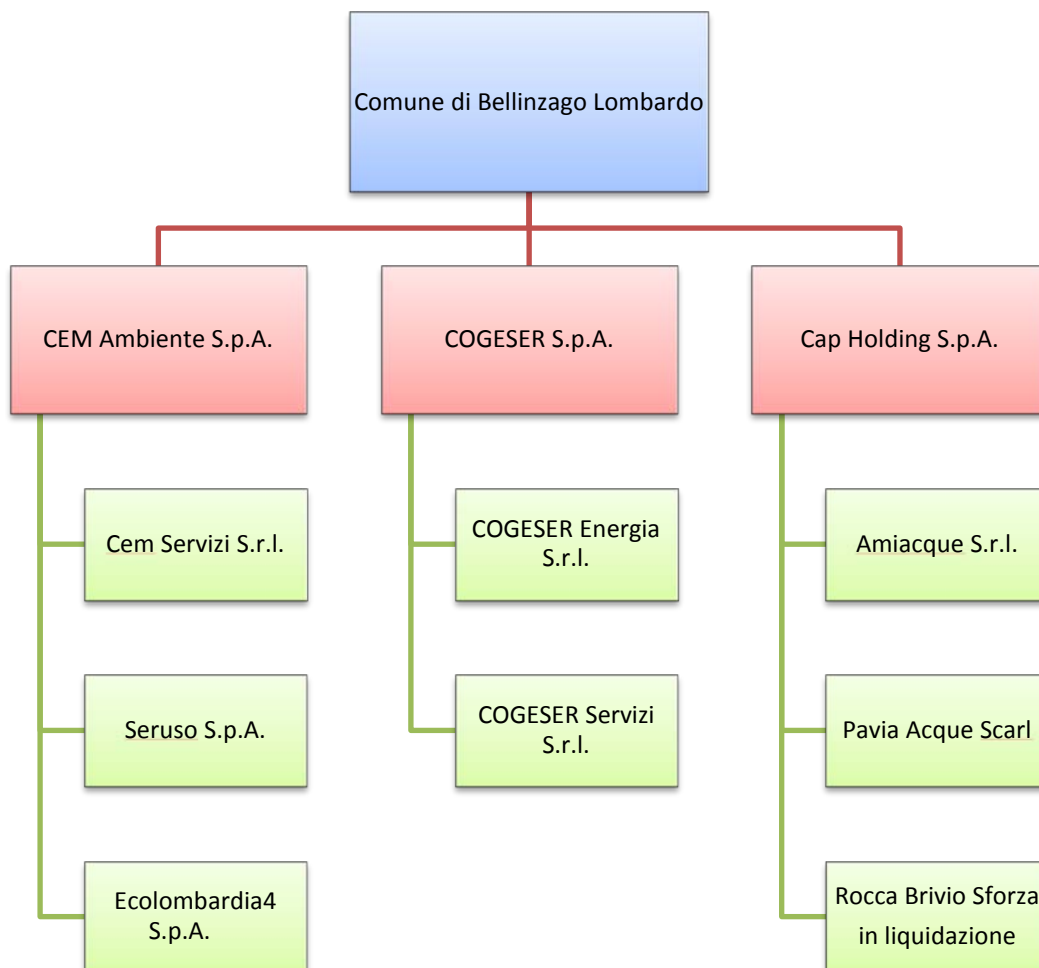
Comune di Bellinzago Lombardo

CEM Ambiente S.p.A.

COGESER S.p.A.

Cap Holding S.p.A.

Cem Servizi S.r.l.

Seruso S.p.A.

Ecolombardia4 S.p.A.

COGESER Energia S.r.l.

COGESER Servizi S.r.l.

Amiacque S.r.l.

Pavia Acque Scarl

Rocca Brivio Sforza in liquidazione